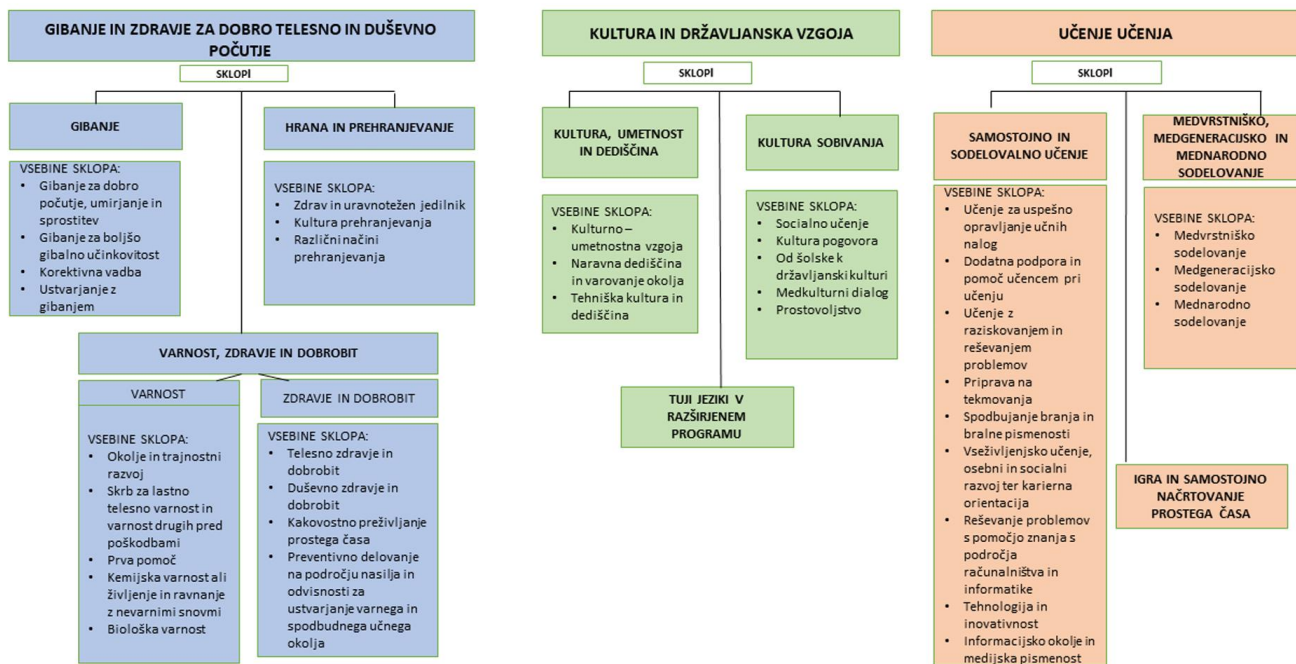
GIBANJE IN ZDRAVJE ZA DOBRO TELESNO IN DUŠEVNO POČUTJE

SKLOPI

GIBANJE

VSEBINE SKLOPA:
- Gibanje za dobro počutje, umirjanje in sprostitev
- Gibanje za boljšo gibalno učinkovitost
- Korektivna vadba
- Ustvarjanje z gibanjem

HRANA IN PREHRANJEVANJE

VSEBINE SKLOPA:
- Zdrav in uravnotežen jedilnik
- Kultura prehranjevanja
- Različni načini prehranjevanja

VARNOST, ZDRAVJE IN DOBROBIT

VARNOST

VSEBINE SKLOPA:
- Okolje in trajnostni razvoj
- Skrb za lastno telesno varnost in varnost drugih pred poškodbami
- Prva pomoč
- Kemijska varnost ali življenje in ravnanje z nevarnimi snovmi
- Biološka varnost

ZDRAVJE IN DOBROBIT

VSEBINE SKLOPA:
- Telesno zdravje in dobrobit
- Duševno zdravje in dobrobit
- Kakovostno preživljanje prostega časa
- Preventivno delovanje na področju nasilja in odvisnosti za ustvarjanje varnega in spodbudnega učnega okolja

KULTURA IN DRŽAVLJANSKA VZGOJA

SKLOPI

KULTURA, UMETNOST IN DEDIŠČINA

VSEBINE SKLOPA:
- Kulturno – umetnostna vzgoja
- Naravna dediščina in varovanje okolja
- Tehniška kultura in dediščina

KULTURA SOBIVANJA

VSEBINE SKLOPA:
- Socialno učenje
- Kultura pogovora
- Od šolske k državljanski kulturi
- Medkulturni dialog
- Prostovoljstvo

TUJI JEZIKI V RAZŠIRJENEM PROGRAMU

UČENJE UČENJA

SKLOPI

SAMOSTOJNO IN SODELOVALNO UČENJE

VSEBINE SKLOPA:
- Učenje za uspešno opravljanje učnih nalog
- Dodatna podpora in pomoč učencem pri učenju
- Učenje z raziskovanjem in reševanjem problemov
- Priprava na tekmovanja
- Spodbujanje branja in bralne pismenosti
- Vseživljenjsko učenje, osebni in socialni razvoj ter karierna orientacija
- Reševanje problemov s pomočjo znanja s področja računalništva in informatike
- Tehnologija in inovativnost
- Informacijsko okolje in medijska pismenost

MEDVRSTNIŠKO, MEDGENERACIJSKO IN MEDNARODNO SODELOVANJE

VSEBINE SKLOPA:
- Medvrstniško sodelovanje
- Medgeneracijsko sodelovanje
- Mednarodno sodelovanje

IGRA IN SAMOSTOJNO NAČRTOVANJE PROSTEGA ČASA